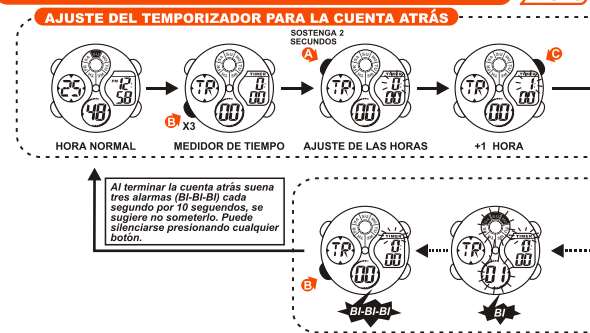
AJUSTE DEL TEMPORIZADOR PARA LA CUENTA ATRÁS

SOSTENGA 2 SEGUNDOS

A

C

B X3

HORA NORMAL

MEDIDOR DE TIEMPO

AJUSTE DE LAS HORAS

+1 HORA

Al terminar la cuenta atrás suena tres alarmas (BI-BI-BI) cada segundo por 10 segundos, se sugiere no someterlo. Puede silenciarse presionando cualquier botón.

B

BI-BI-BI

BI